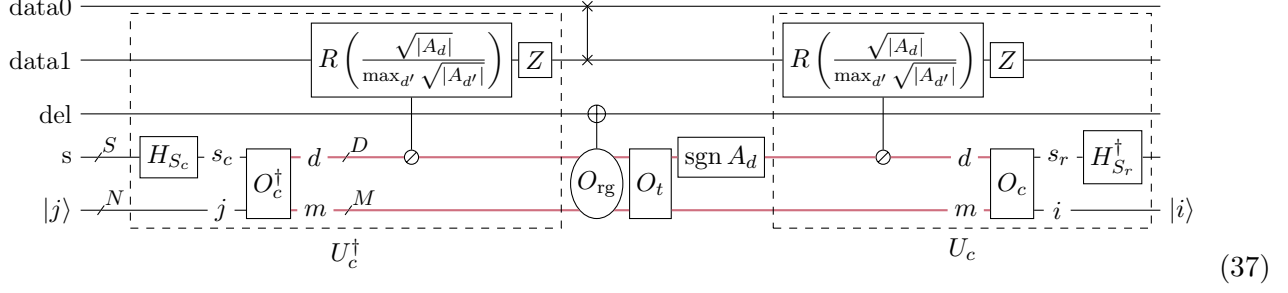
data0

data1

del

s

$|j\rangle$

$S$

$N$

$H_{S_c}$

$s_c$

$j$

$O_c^\dagger$

$d$

$m$

$D$

$M$

$R\left(\frac{\sqrt{|A_d|}}{\max_{d'}\sqrt{|A_{d'}|}}\right)$

$Z$

$U_c^\dagger$

$O_{\text{rg}}$

$O_t$

$\text{sgn}\, A_d$

$R\left(\frac{\sqrt{|A_d|}}{\max_{d'}\sqrt{|A_{d'}|}}\right)$

$Z$

$d$

$m$

$O_c$

$s_r$

$i$

$H_{S_r}^\dagger$

$|i\rangle$

$U_c$

(37)